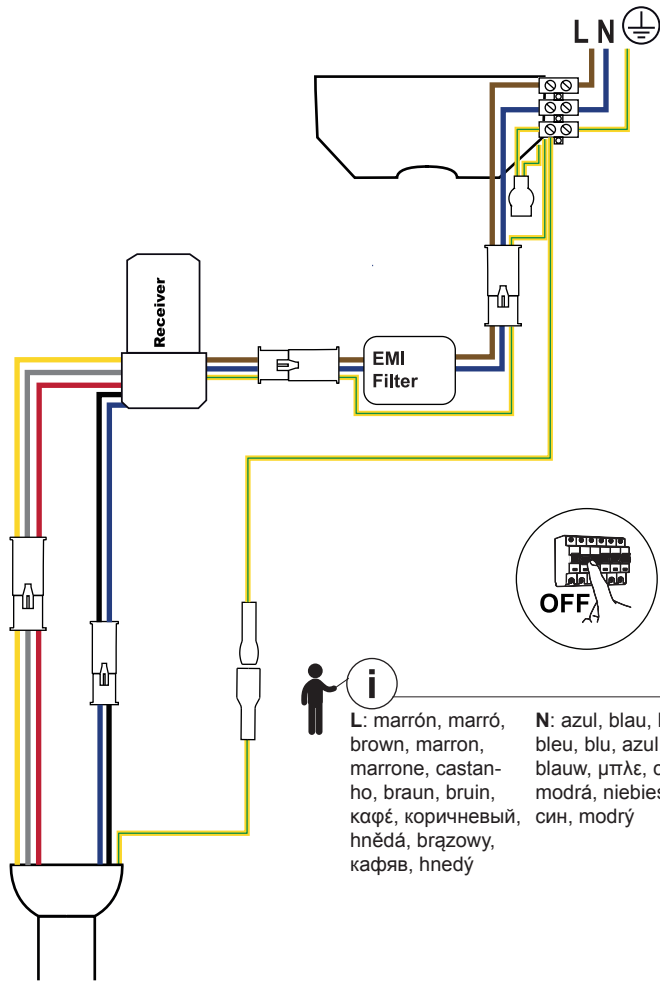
L N

Receiver

EMI Filter

OFF

i

L: marrón, marró, brown, marron, marrone, castanho, braun, bruin, καφέ, коричневый, hnědá, brązowy, кафяв, hnedý

N: azul, blau, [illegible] bleu, blu, azul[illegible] blauw, μπλε, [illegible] modrá, niebies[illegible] син, modrý